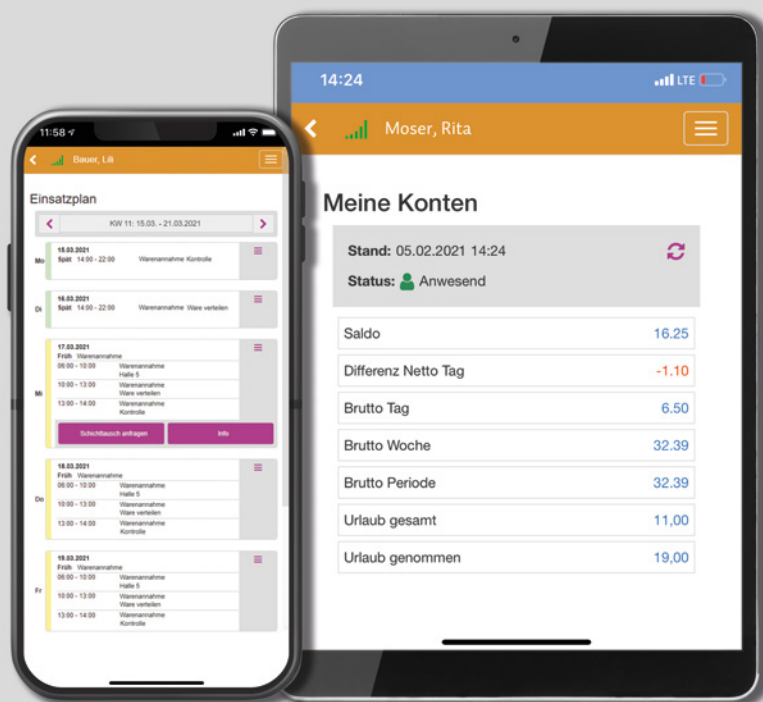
11:58

Bauer, Lili

Einsatzplan

KW 11: 15.03. - 21.03.2021

Mo
15.03.2021
Spät 14:00 - 22:00 Warenannahme Kontrolle

Di
16.03.2021
Spät 14:00 - 22:00 Warenannahme Ware verteilen

Mi
17.03.2021
Früh Warenannahme
06:00 - 10:00 Warenannahme Halle 5
10:00 - 13:00 Warenannahme Ware verteilen
13:00 - 14:00 Warenannahme Kontrolle

Schichttausch anfragen
Info

Do
18.03.2021
Früh Warenannahme
06:00 - 10:00 Warenannahme Halle 5
10:00 - 13:00 Warenannahme Ware verteilen
13:00 - 14:00 Warenannahme Kontrolle

Fr
19.03.2021
Früh Warenannahme
06:00 - 10:00 Warenannahme Halle 5
10:00 - 13:00 Warenannahme Ware verteilen
13:00 - 14:00 Warenannahme Kontrolle

14:24
LTE

Moser, Rita

Meine Konten

Stand: 05.02.2021 14:24
Status: Anwesend

| Saldo | 16.25 |
|---|---|
| Differenz Netto Tag | -1.10 |
| Brutto Tag | 6.50 |
| Brutto Woche | 32.39 |
| Brutto Periode | 32.39 |
| Urlaub gesamt | 11,00 |
| Urlaub genommen | 19,00 |